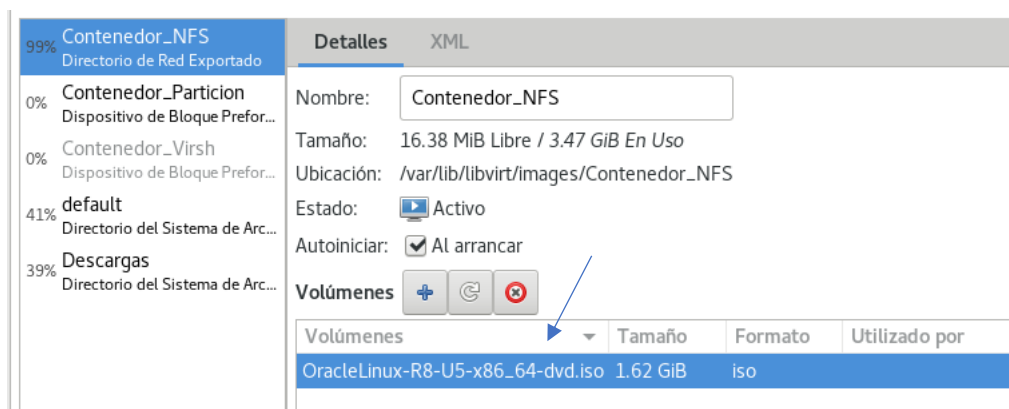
99% Contenedor_NFS
Directorio de Red Exportado

0% Contenedor_Particion
Dispositivo de Bloque Prefor...

0% Contenedor_Virsh
Dispositivo de Bloque Prefor...

41% default
Directorio del Sistema de Arc...

39% Descargas
Directorio del Sistema de Arc...

Detalles XML

Nombre: Contenedor_NFS

Tamaño: 16.38 MiB Libre / 3.47 GiB En Uso

Ubicación: /var/lib/libvirt/images/Contenedor_NFS

Estado: Activo

Autoiniciar: Al arrancar

Volúmenes

| Volúmenes | Tamaño | Formato | Utilizado por |
|---|---|---|---|
| OracleLinux-R8-U5-x86_64-dvd.iso | 1.62 GiB | iso | |